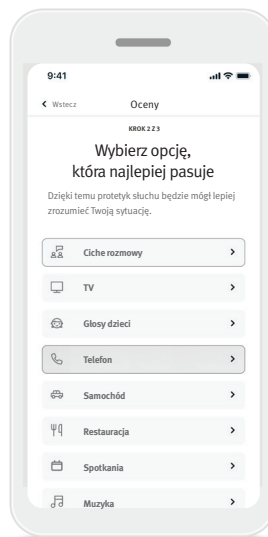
9:41

Wstecz

Oceny

KROK 2 Z 3

Wybierz opcję, która najlepiej pasuje

Dzięki temu protetyk słuchu będzie mógł lepiej zrozumieć Twoją sytuację.

Ciche rozmowy

TV

Głosy dzieci

Telefon

Samochód

Restauracja

Spotkania

Muzyka